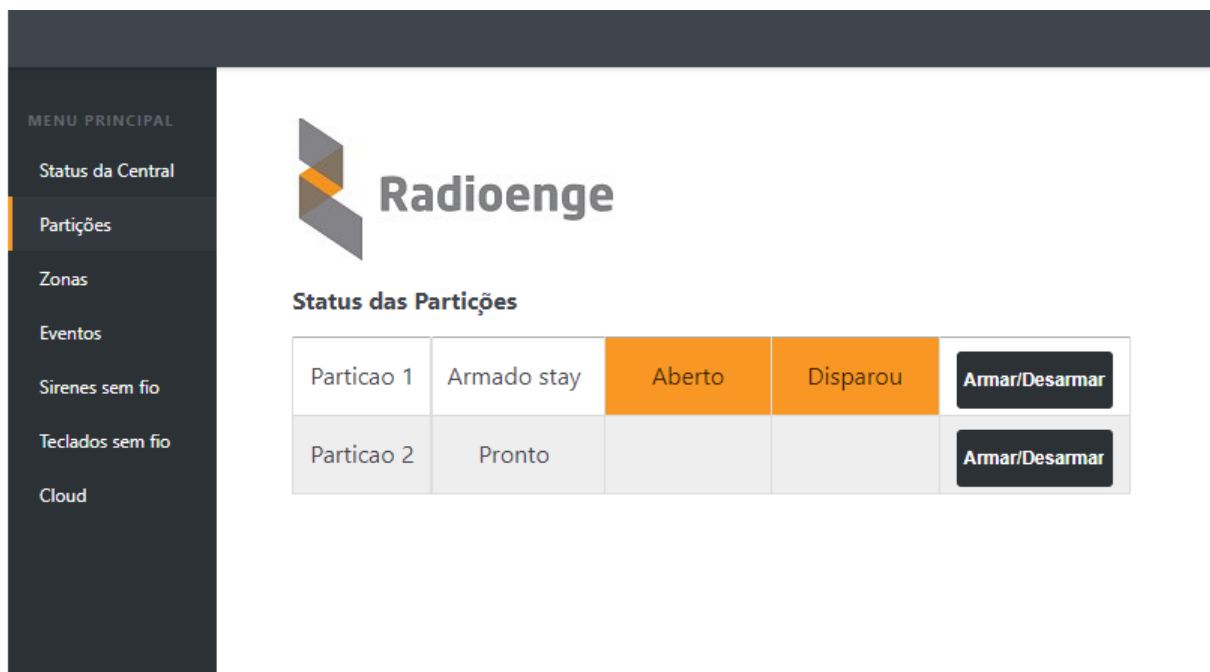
MENU PRINCIPAL

Status da Central

Partições

Zonas

Eventos

Sirenes sem fio

Teclados sem fio

Cloud

Radioenge

Status das Partições

| | | | | |
|---|---|---|---|---|
| Particao 1 | Armado stay | Aberto | Disparou | Armar/Desarmar |
| Particao 2 | Pronto | | | Armar/Desarmar |